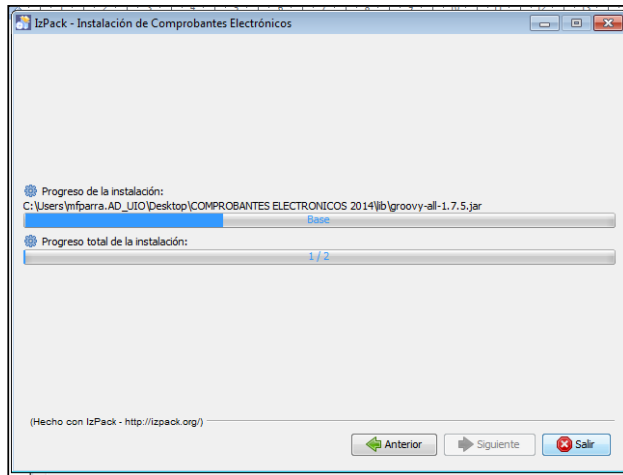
IzPack - Instalación de Comprobantes Electrónicos

Progreso de la instalación:

C:\Users\mfparra.AD_UIO\Desktop\COMPROBANTES ELECTRONICOS 2014\lib\groovy-all-1.7.5.jar

Base

Progreso total de la instalación:

1 / 2

(Hecho con IzPack - http://izpack.org/)

Anterior

Siguiente

Salir